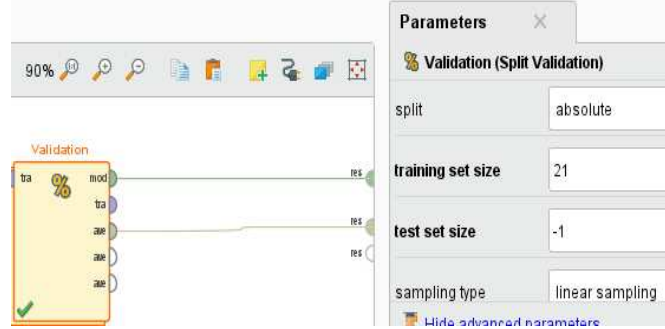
90%

Validation

tra

mod

tra

ave

ave

ave

res

res

res

Parameters

Validation (Split Validation)

split | absolute

training set size | 21

test set size | -1

sampling type | linear sampling

Hide advanced parameters